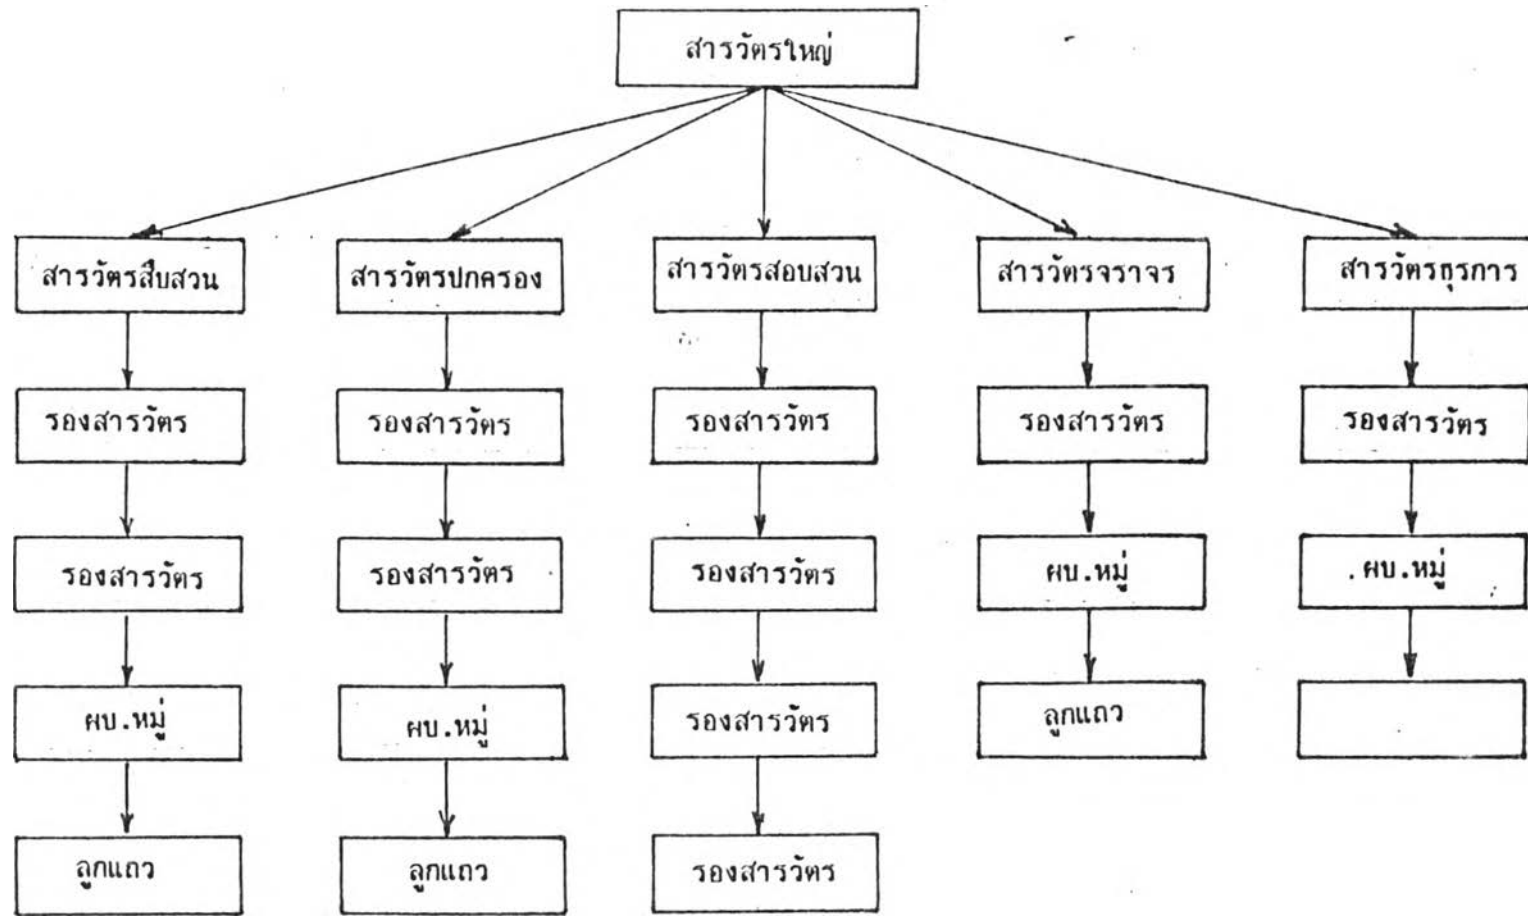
สารวัตรใหญ่

สารวัตรสืบสวน
รองสารวัตร
รองสารวัตร
ผบ.หมู่
ลูกแถว

สารวัตรปกครอง
รองสารวัตร
รองสารวัตร
ผบ.หมู่
ลูกแถว

สารวัตรสอบสวน
รองสารวัตร
รองสารวัตร
รองสารวัตร
รองสารวัตร

สารวัตรจราจร
รองสารวัตร
ผบ.หมู่
ลูกแถว

สารวัตรธุรการ
รองสารวัตร
.ผบ.หมู่